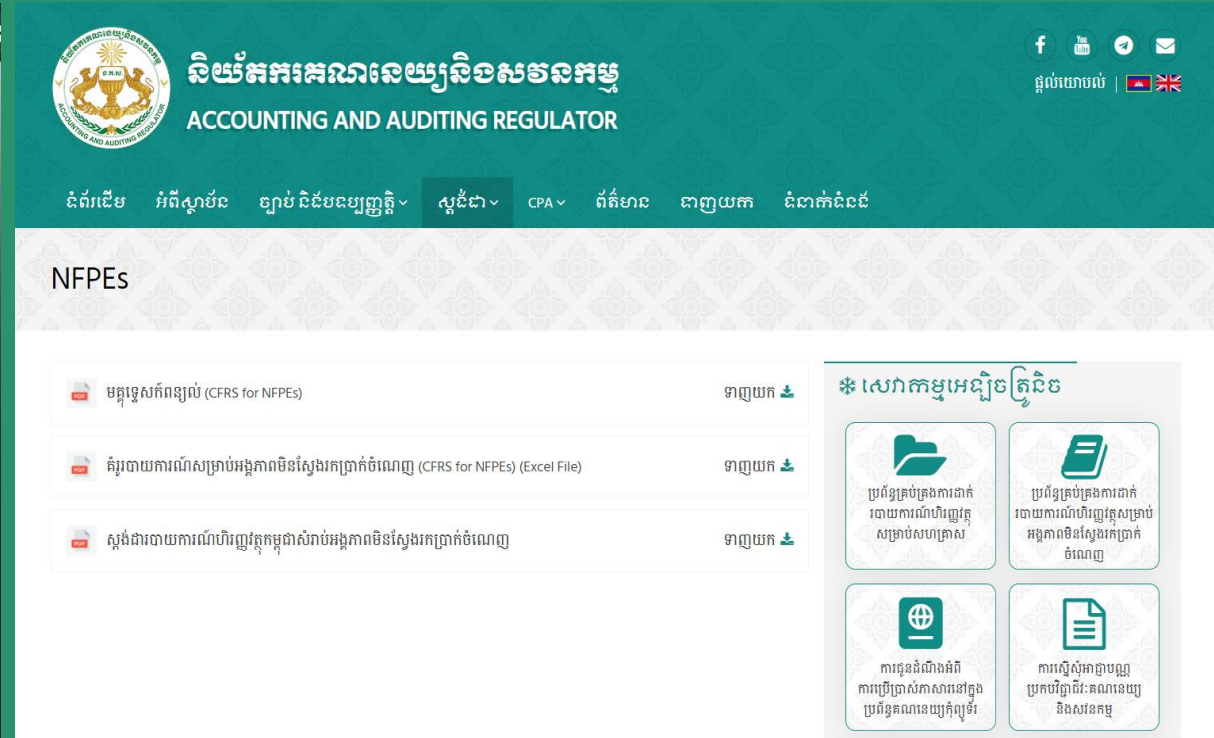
និយ័តករគណនេយ្យនិងសវនកម្ម
ACCOUNTING AND AUDITING REGULATOR

ផ្តល់យោបល់ |

ទំព័រដើម អំពីស្ថាប័ន ច្បាប់ និងបទប្បញ្ញត្តិ ស្តង់ដា CPA ព័ត៌មាន ទាញយក ទំនាក់ទំនង

NFPEs

PDF មគ្គុទ្ទេសក៍ពន្យល់ (CFRS for NFPEs) ទាញយក

PDF គំរូរបាយការណ៍សម្រាប់អង្គភាពមិនស្វែងរកប្រាក់ចំណេញ (CFRS for NFPEs) (Excel File) ទាញយក

PDF ស្តង់ដាររបាយការណ៍ហិរញ្ញវត្ថុកម្ពុជាសំរាប់អង្គភាពមិនស្វែងរកប្រាក់ចំណេញ ទាញយក

សេវាកម្មអេឡិចត្រូនិច

ប្រព័ន្ធគ្រប់គ្រងការដាក់របាយការណ៍ហិរញ្ញវត្ថុសម្រាប់សហគ្រាស

ប្រព័ន្ធគ្រប់គ្រងការដាក់របាយការណ៍ហិរញ្ញវត្ថុសម្រាប់អង្គភាពមិនស្វែងរកប្រាក់ចំណេញ

ការជូនដំណឹងអំពីការប្រើប្រាស់ភាសានៅក្នុងប្រព័ន្ធគណនេយ្យកុំព្យូទ័រ

ការស្នើសុំអាជ្ញាបណ្ណប្រកបវិជ្ជាជីវៈគណនេយ្យ និងសវនកម្ម